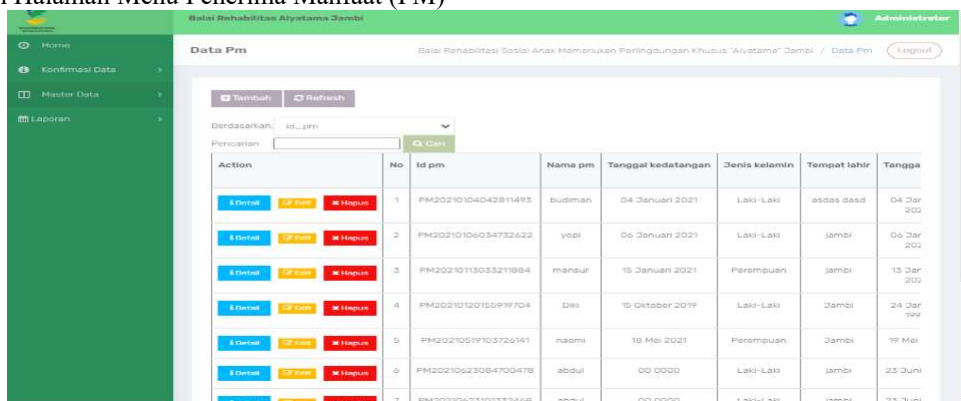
Halaman Menu Penerima Manfaat (PM)

Balai Rehabilitas Alyatama Jambi

Administrator

Home
Konfirmasi Data
Master Data
Laporan

Data Pm

Balai Rehabilitasi Sosial Anak Memerlukan Perlindungan Khusus "Alyatama" Jambi / Data Pm

Logout

Tambah
Refresh

Berdasarkan: id_pm
Pencarian
Q Cari

| Action | No | Id pm | Nama pm | Tanggal kedatangan | Jenis kelamin | Tempat lahir | Tangga |
|---|---|---|---|---|---|---|---|
| Detail Edit Hapus | 1 | PM20210104042811493 | budiman | 04 Januari 2021 | Laki-Laki | asdas dasd | 04 Jar 202 |
| Detail Edit Hapus | 2 | PM20210106034732622 | yopi | 06 Januari 2021 | Laki-Laki | jambi | 06 Jar 202 |
| Detail Edit Hapus | 3 | PM20210113033211984 | mansur | 15 Januari 2021 | Perempuan | jambi | 13 Jar 202 |
| Detail Edit Hapus | 4 | PM20210120150919704 | Diki | 15 Oktober 2019 | Laki-Laki | Jambi | 24 Jar 199 |
| Detail Edit Hapus | 5 | PM20210519103726141 | naomi | 18 Mei 2021 | Perempuan | Jambi | 19 Mei |
| Detail Edit Hapus | 6 | PM20210623084700478 | abdul | 00 0000 | Laki-Laki | jambi | 23 Juni |
| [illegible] | 7 | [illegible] | abdul | 00 0000 | Laki-Laki | jambi | 23 Juni |